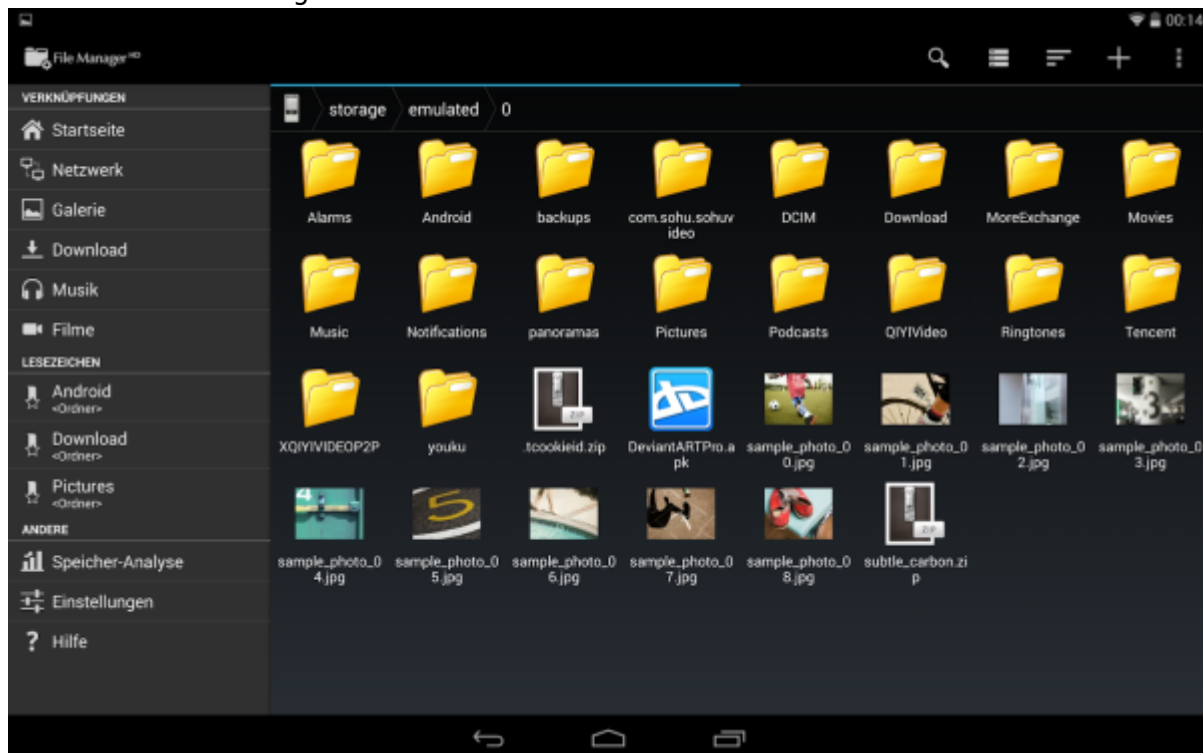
00:14

File Manager HD

VERKNÜPFUNGEN
Startseite
Netzwerk
Galerie
Download
Musik
Filme
LESEZEICHEN
Android
<Ordner>
Download
<Ordner>
Pictures
<Ordner>
ANDERE
Speicher-Analyse
Einstellungen
Hilfe

storage
emulated
0

Alarms
Android
backups
com.sohu.sohuvideo
DCIM
Download
MoreExchange
Movies
Music
Notifications
panoramas
Pictures
Podcasts
QIYIVideo
Ringtones
Tencent
XQIYIVIDEOP2P
youku
.tcookieid.zip
DeviantARTPro.apk
sample_photo_00.jpg
sample_photo_01.jpg
sample_photo_02.jpg
sample_photo_03.jpg
sample_photo_04.jpg
sample_photo_05.jpg
sample_photo_06.jpg
sample_photo_07.jpg
sample_photo_08.jpg
subtle_carbon.zip